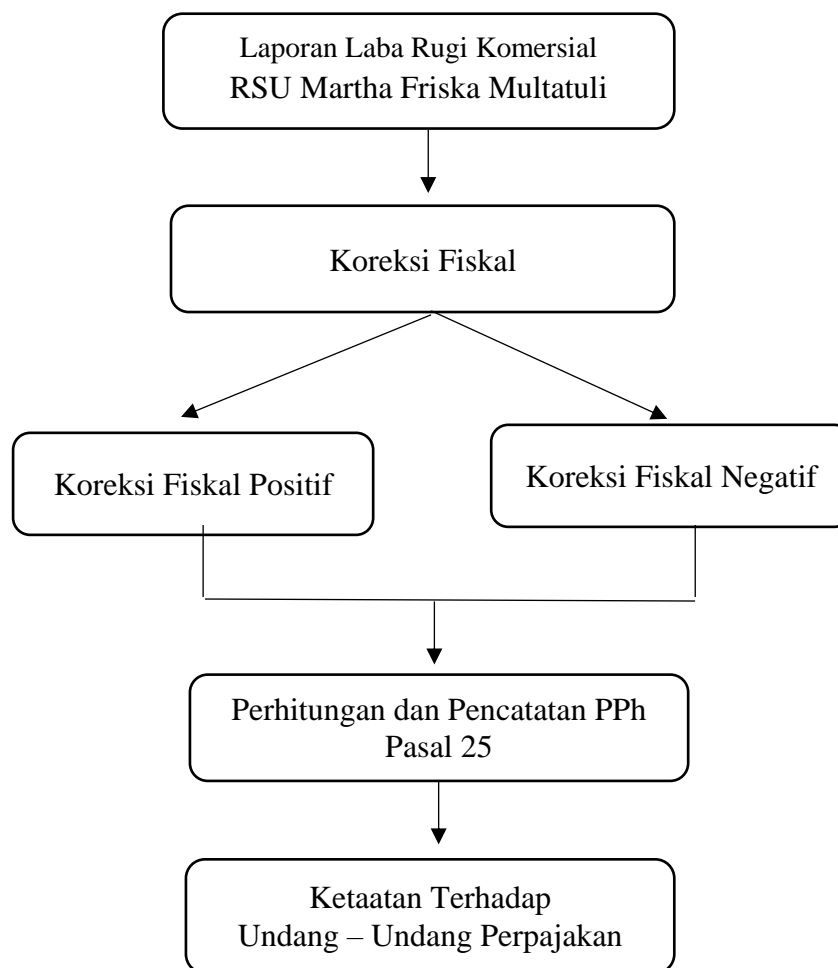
Laporan Laba Rugi Komersial
RSU Martha Friska Multatuli

Koreksi Fiskal

Koreksi Fiskal Positif

Koreksi Fiskal Negatif

Perhitungan dan Pencatatan PPh Pasal 25

Ketaatan Terhadap
Undang – Undang Perpajakan